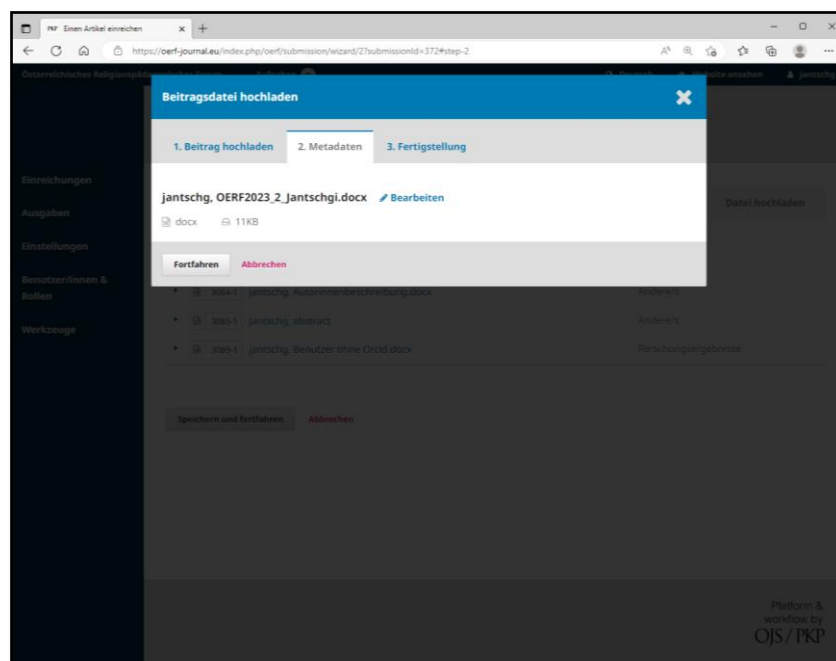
PKP Einen Artikel einreichen

https://oerf-journal.eu/index.php/oerf/submission/wizard/2?submissionId=372#step-2

Österreichisches Religionspädagogisches Forum

Deutsch
Website ansehen
jantschg

Einreichungen
Ausgaben
Einstellungen
Benutzer/innen & Rollen
Werkzeuge

Beitragsdatei hochladen

1. Beitrag hochladen
2. Metadaten
3. Fertigstellung

jantschg, OERF2023_2_Jantschgi.docx
Bearbeiten
docx
11KB

Fortfahren
Abbrechen

Datei hochladen

3084-1 jantschg, AutorInnenbeschreibung.docx Andere/s
3085-1 jantschg, abstract Andere/s
3089-1 jantschg, Benutzer ohne Orcid.docx Forschungsergebnisse

Speichern und fortfahren
Abbrechen

Platform & workflow by
OJS / PKP